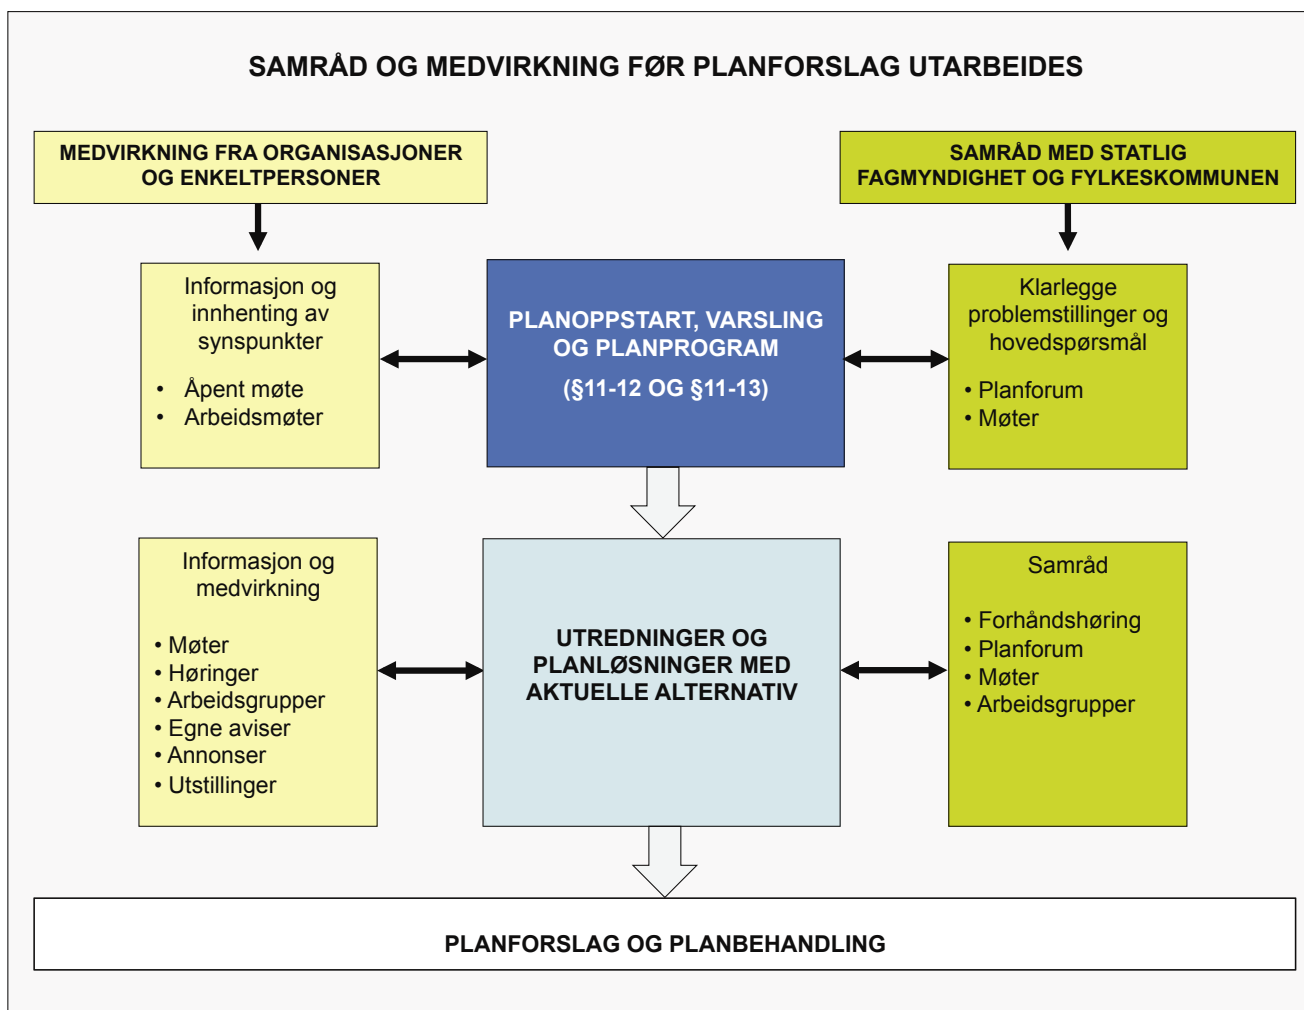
SAMRÅD OG MEDVIRKNING FØR PLANFORSLAG UTARBEIDES

MEDVIRKNING FRA ORGANISASJONER OG ENKELTPERSONER

SAMRÅD MED STATLIG FAGMYNDIGHET OG FYLKESKOMMUNEN

Informasjon og innhenting av synspunkter

• Åpent møte
• Arbeidsmøter

PLANOPPSTART, VARSLING OG PLANPROGRAM

(§11-12 OG §11-13)

Klarlegge problemstillinger og hovedspørsmål

• Planforum
• Møter

Informasjon og medvirkning

• Møter
• Høringer
• Arbeidsgrupper
• Egne aviser
• Annonser
• Utstillinger

UTREDNINGER OG PLANLØSNINGER MED AKTUELLE ALTERNATIV

Samråd

• Forhåndshøring
• Planforum
• Møter
• Arbeidsgrupper

PLANFORSLAG OG PLANBEHANDLING